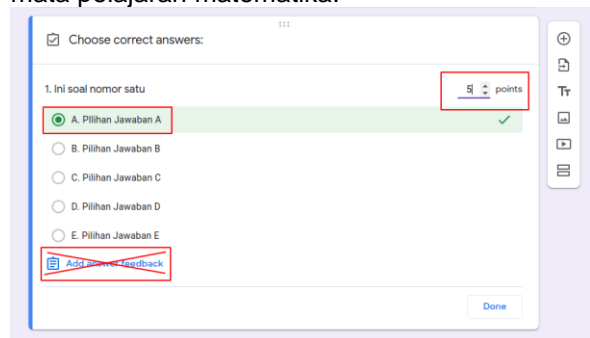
mata pelajaran matematika.

Choose correct answers:

1. Ini soal nomor satu

5 points

A. Pilihan Jawaban A

B. Pilihan Jawaban B

C. Pilihan Jawaban C

D. Pilihan Jawaban D

E. Pilihan Jawaban E

Add answer feedback

Done